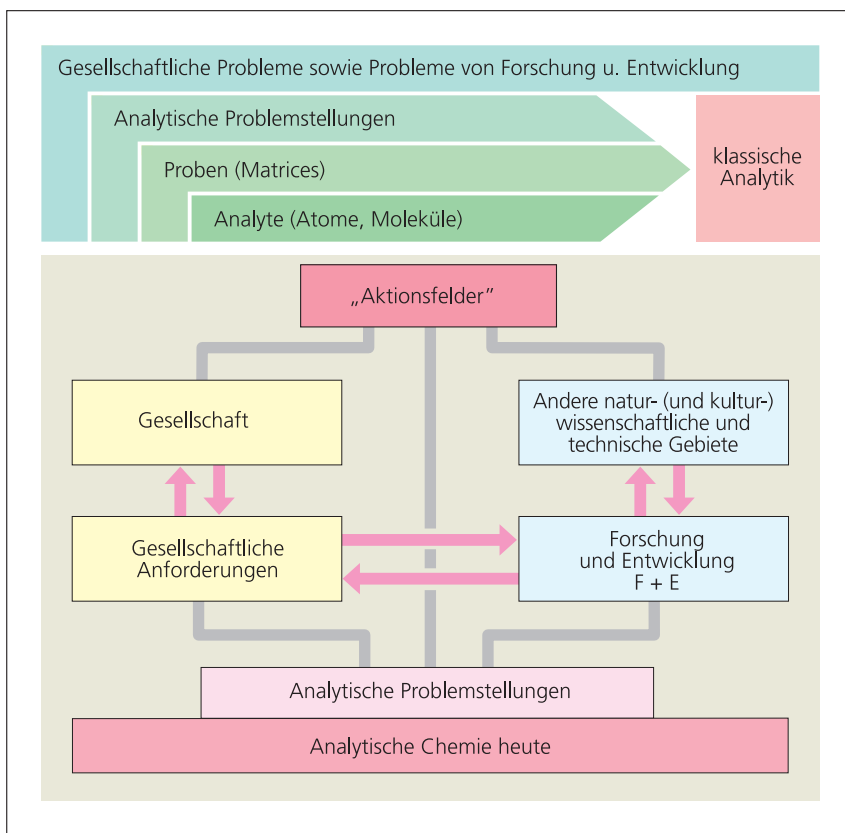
Gesellschaftliche Probleme sowie Probleme von Forschung u. Entwicklung

Analytische Problemstellungen

Proben (Matrices)

Analyte (Atome, Moleküle)

klassische Analytik

„Aktionsfelder"

Gesellschaft

Andere natur- (und kultur-) wissenschaftliche und technische Gebiete

Gesellschaftliche Anforderungen

Forschung und Entwicklung F + E

Analytische Problemstellungen

Analytische Chemie heute